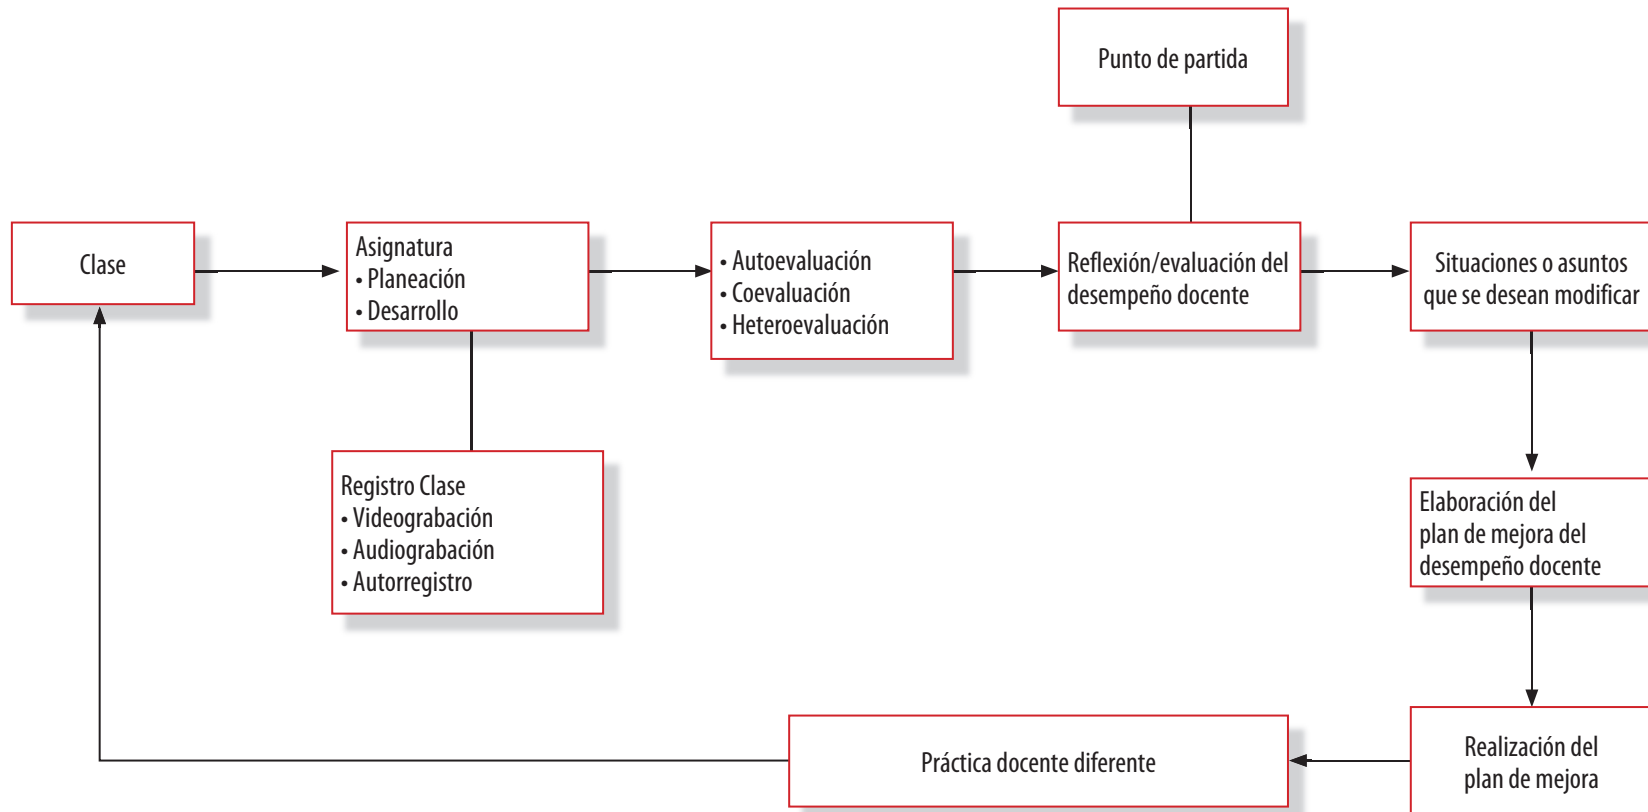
Punto de partida

Clase

Asignatura
• Planeación
• Desarrollo

• Autoevaluación
• Coevaluación
• Heteroevaluación

Reflexión/evaluación del desempeño docente

Situaciones o asuntos que se desean modificar

Registro Clase
• Videograbación
• Audiograbación
• Autorregistro

Elaboración del plan de mejora del desempeño docente

Realización del plan de mejora

Práctica docente diferente